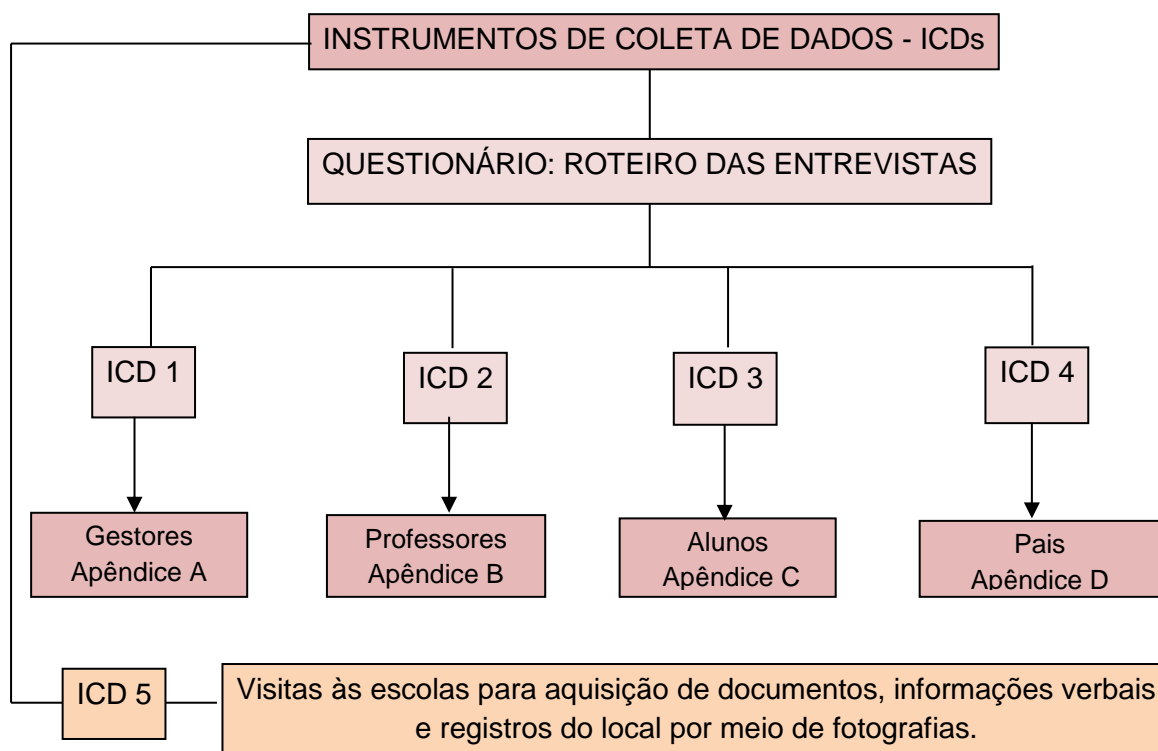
INSTRUMENTOS DE COLETA DE DADOS - ICDs

QUESTIONÁRIO: ROTEIRO DAS ENTREVISTAS

ICD 1

Gestores
Apêndice A

ICD 2

Professores
Apêndice B

ICD 3

Alunos
Apêndice C

ICD 4

Pais
Apêndice D

ICD 5

Visitas às escolas para aquisição de documentos, informações verbais e registros do local por meio de fotografias.